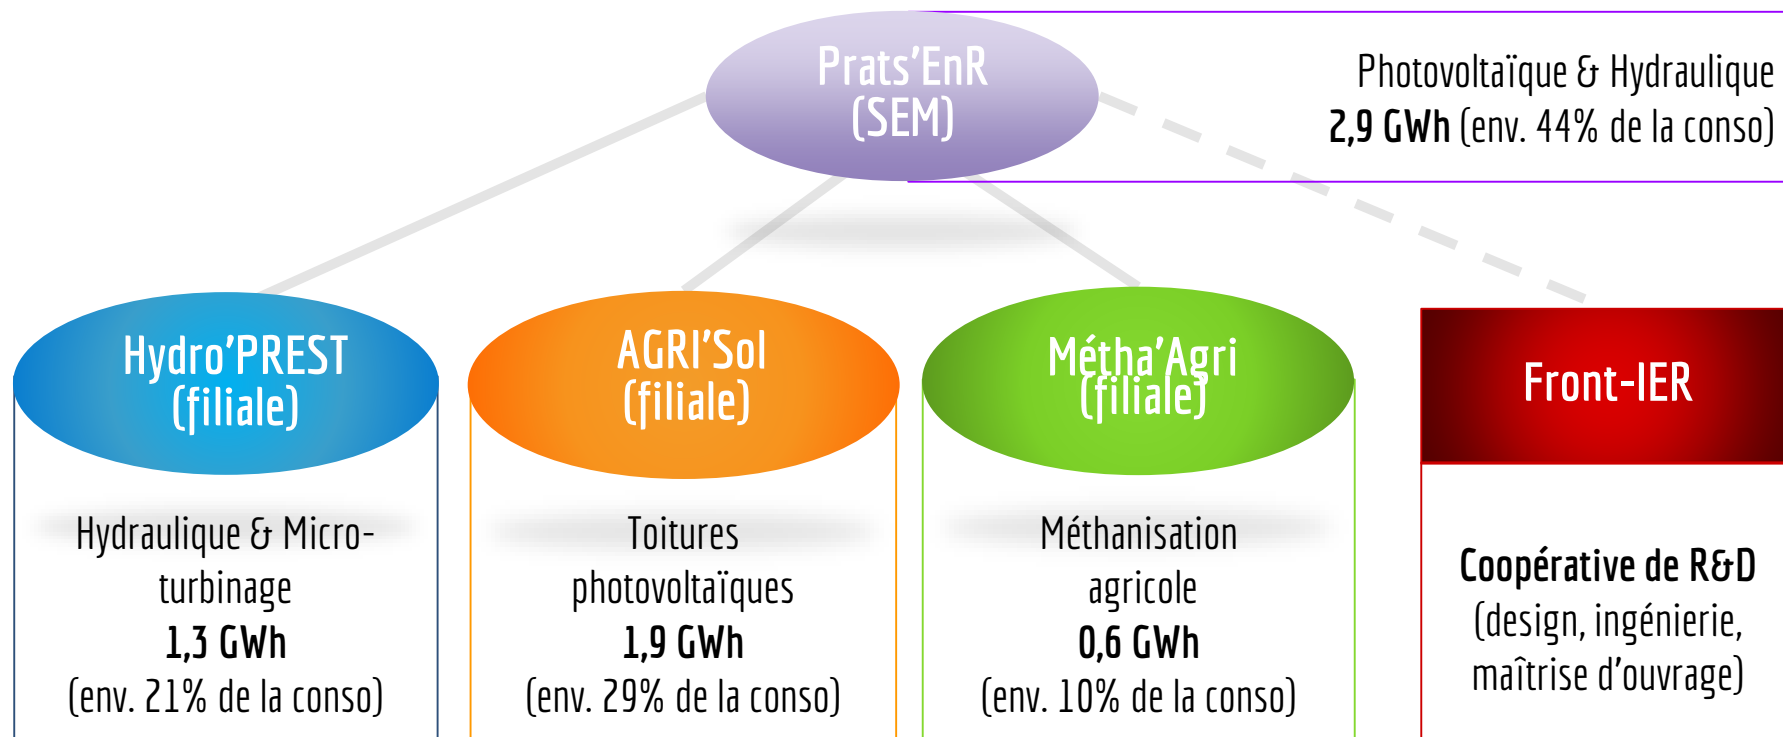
Prats'EnR
(SEM)

Photovoltaïque & Hydraulique
**2,9 GWh** (env. 44% de la conso)

Hydro'PREST
(filiale)

Hydraulique & Micro-turbinage
**1,3 GWh**
(env. 21% de la conso)

AGRI'Sol
(filiale)

Toitures photovoltaïques
**1,9 GWh**
(env. 29% de la conso)

Métha'Agri
(filiale)

Méthanisation agricole
**0,6 GWh**
(env. 10% de la conso)

Front-IER

**Coopérative de R&D**
(design, ingénierie, maîtrise d'ouvrage)